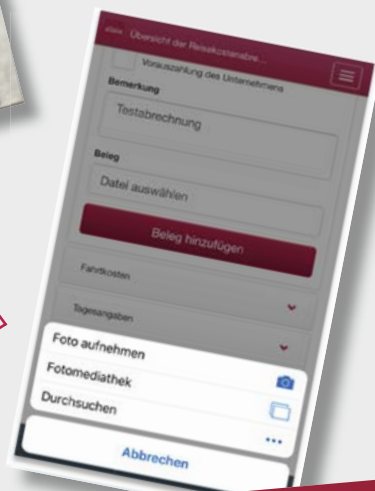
eGov Übersicht der Reisekostenabre...

Vorauszahlung des Unternehmens

Bemerkung

Testabrechnung

Beleg

Datei auswählen

Beleg hinzufügen

Fahrtkosten

Tagesangaben

Foto aufnehmen

Fotomediathek

Durchsuchen

Abbrechen